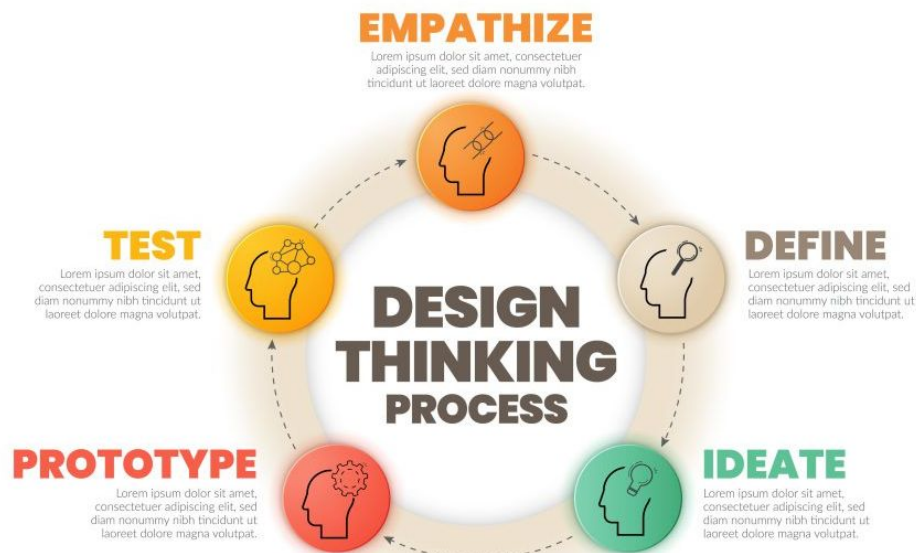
EMPATHIZE
Lorem ipsum dolor sit amet, consectetuer adipiscing elit, sed diam nonummy nibh tincidunt ut laoreet dolore magna volutpat.

DEFINE
Lorem ipsum dolor sit amet, consectetuer adipiscing elit, sed diam nonummy nibh tincidunt ut laoreet dolore magna volutpat.

IDEATE
Lorem ipsum dolor sit amet, consectetuer adipiscing elit, sed diam nonummy nibh tincidunt ut laoreet dolore magna volutpat.

PROTOTYPE
Lorem ipsum dolor sit amet, consectetuer adipiscing elit, sed diam nonummy nibh tincidunt ut laoreet dolore magna volutpat.

TEST
Lorem ipsum dolor sit amet, consectetuer adipiscing elit, sed diam nonummy nibh tincidunt ut laoreet dolore magna volutpat.

DESIGN THINKING PROCESS